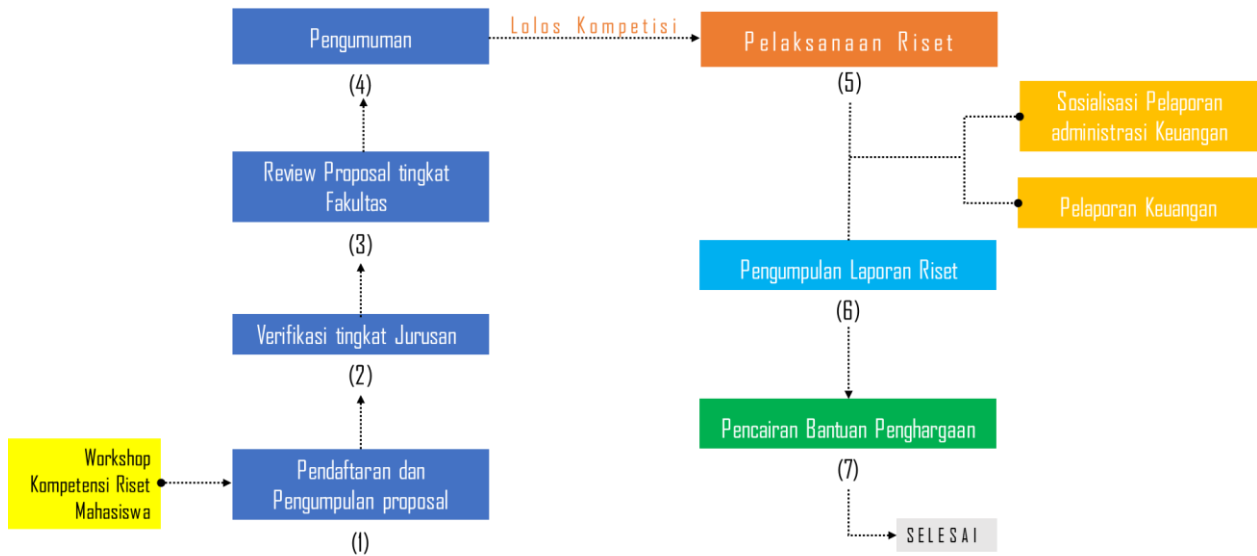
Workshop Kompetensi Riset Mahasiswa

Pendaftaran dan Pengumpulan proposal

(1)

Verifikasi tingkat Jurusan

(2)

Review Proposal tingkat Fakultas

(3)

Pengumuman

(4)

Lolos Kompetisi

Pelaksanaan Riset

(5)

Sosialisasi Pelaporan administrasi Keuangan

Pelaporan Keuangan

Pengumpulan Laporan Riset

(6)

Pencairan Bantuan Penghargaan

(7)

SELESAI